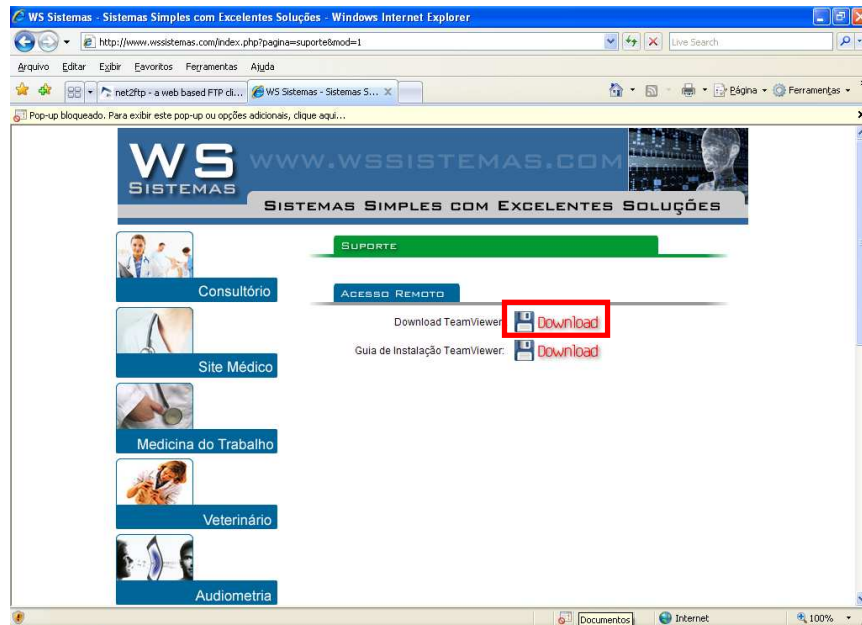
WS Sistemas - Sistemas Simples com Excelentes Soluções - Windows Internet Explorer

http://www.wssistemas.com/index.php?pagina=suporte&mod=1

Live Search

Arquivo Editar Exibir Favoritos Ferramentas Ajuda

net2ftp - a web based FTP cli...

WS Sistemas - Sistemas S...

Página Ferramentas

Pop-up bloqueado. Para exibir este pop-up ou opções adicionais, clique aqui...

WS SISTEMAS

WWW.WSSISTEMAS.COM

SISTEMAS SIMPLES COM EXCELENTES SOLUÇÕES

Consultório

Site Médico

Medicina do Trabalho

Veterinário

Audiometria

SUPORTE

ACESSO REMOTO

Download TeamViewer: Download

Guia de Instalação TeamViewer: Download

Documentos

Internet

100%